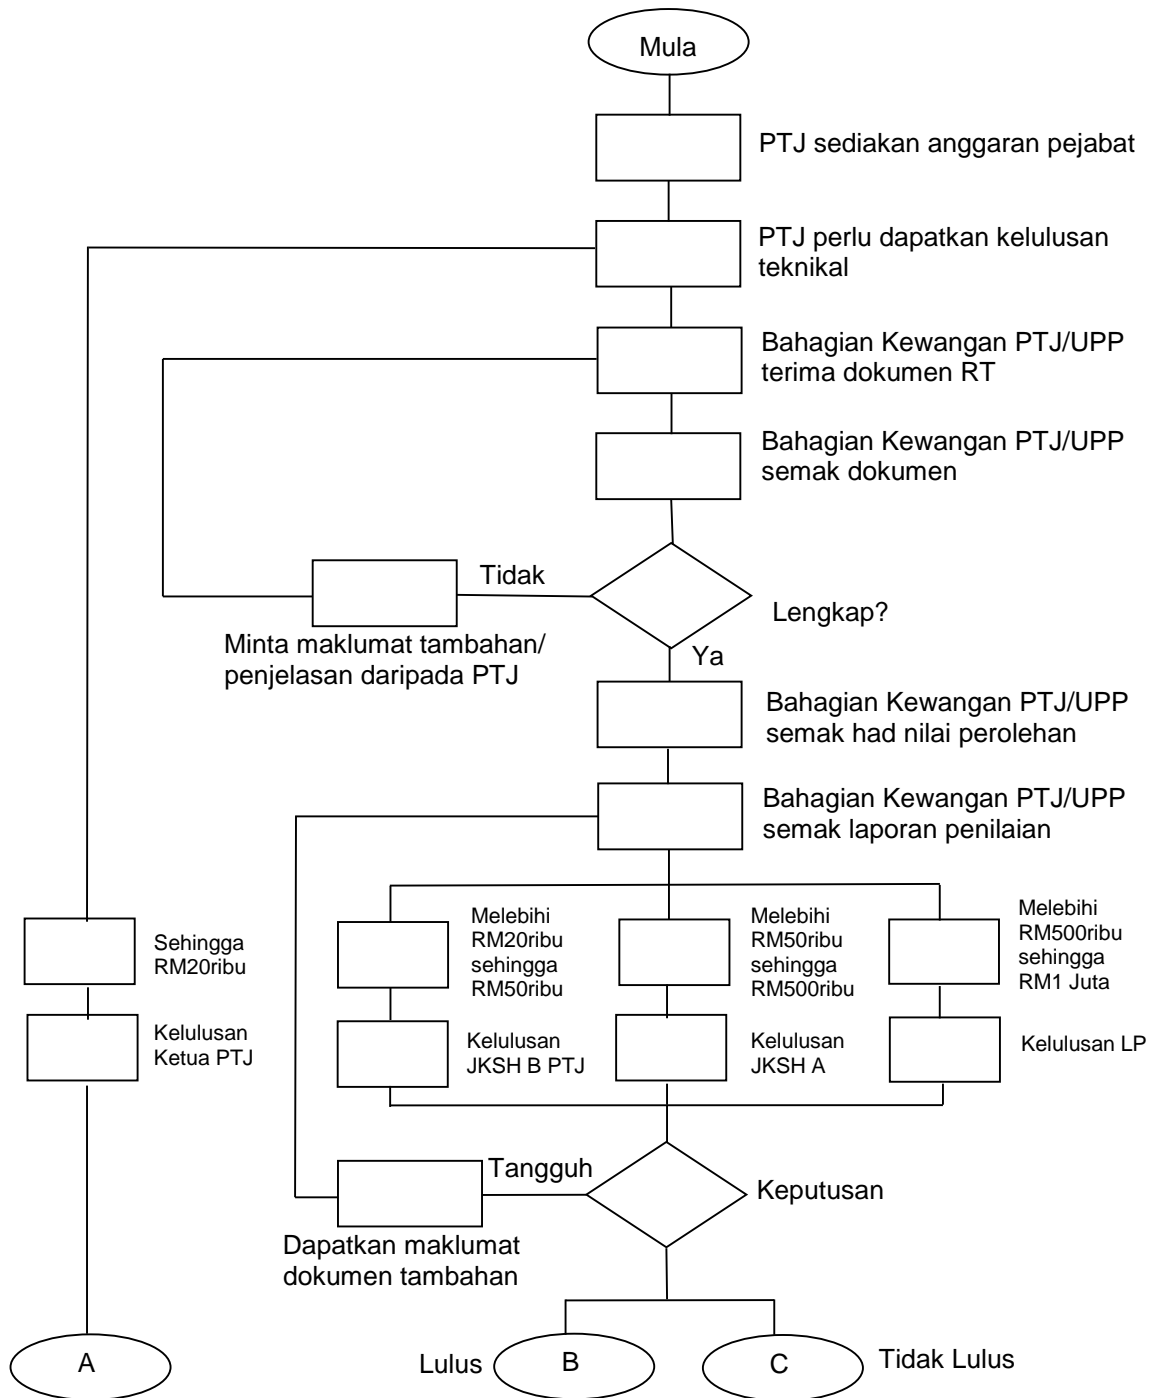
Mula

PTJ sediakan anggaran pejabat

PTJ perlu dapatkan kelulusan teknikal

Bahagian Kewangan PTJ/UPP terima dokumen RT

Bahagian Kewangan PTJ/UPP semak dokumen

Tidak

Lengkap?

Minta maklumat tambahan/ penjelasan daripada PTJ

Ya

Bahagian Kewangan PTJ/UPP semak had nilai perolehan

Bahagian Kewangan PTJ/UPP semak laporan penilaian

Sehingga RM20ribu

Kelulusan Ketua PTJ

Melebihi RM20ribu sehingga RM50ribu

Kelulusan JKSH B PTJ

Melebihi RM50ribu sehingga RM500ribu

Kelulusan JKSH A

Melebihi RM500ribu sehingga RM1 Juta

Kelulusan LP

Tangguh

Keputusan

Dapatkan maklumat dokumen tambahan

A

Lulus

B

C

Tidak Lulus